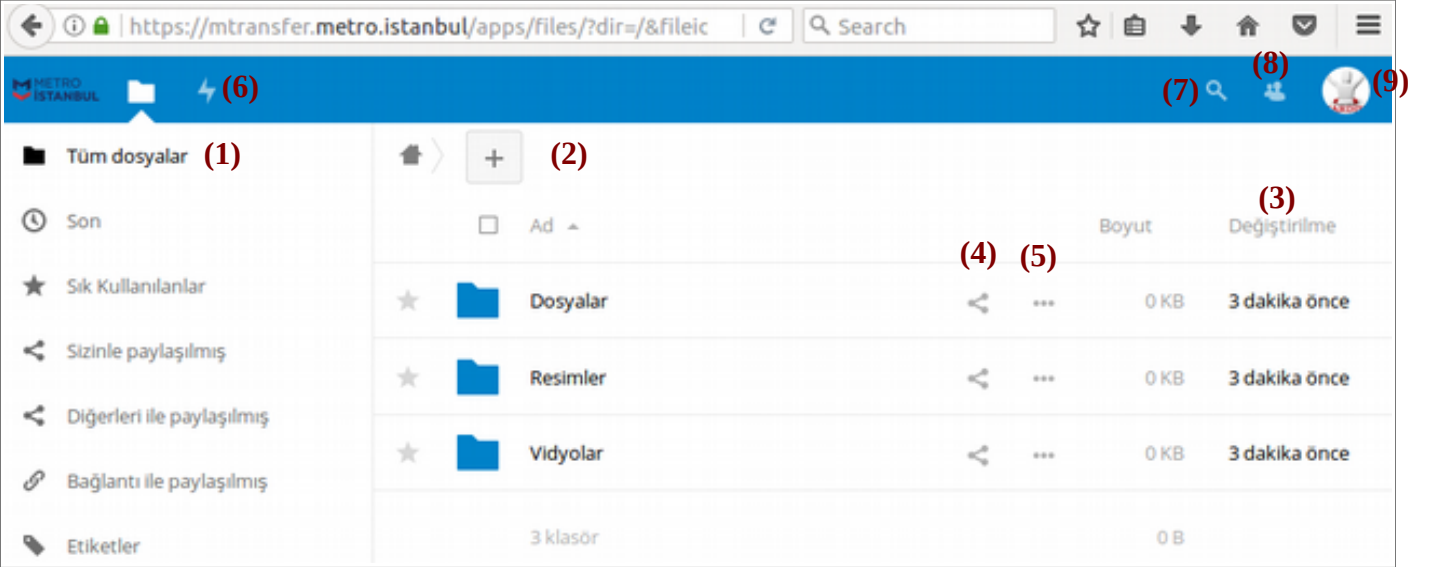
https://mtransfer.metro.istanbul/apps/files/?dir=/&fileic

Search

METRO İSTANBUL

(6)

(7) (8) (9)

Tüm dosyalar (1)

Son

Sık Kullanılanlar

Sizinle paylaşılmış

Diğerleri ile paylaşılmış

Bağlantı ile paylaşılmış

Etiketler

+ (2)

(3)

| | Ad ▲ | | | Boyut | Değiştirilme |
|---|---|---|---|---|---|
| | | (4) | (5) | | |
| | Dosyalar | | ••• | 0 KB | 3 dakika önce |
| | Resimler | | ••• | 0 KB | 3 dakika önce |
| | Vidyolar | | ••• | 0 KB | 3 dakika önce |
| | 3 klasör | | | 0 B | |